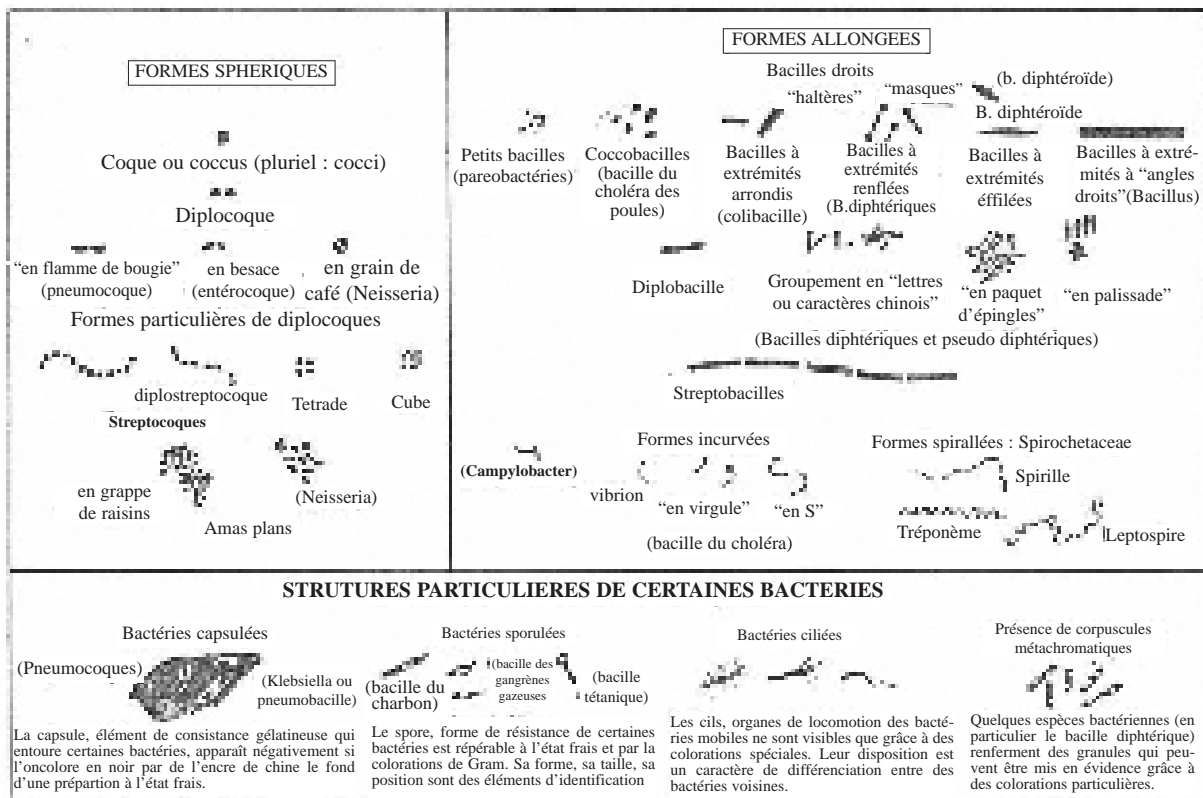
FORMES SPHERIQUES

Coque ou coccus (pluriel : cocci)

Diplocoque

"en flamme de bougie" (pneumocoque)

en besace (entérocoque)

en grain de café (Neisseria)

Formes particulières de diplocoques

diplostreptocoque

Tetrade

Cube

Streptocoques

en grappe de raisins

(Neisseria)

Amas plans

FORMES ALLONGEES

Bacilles droits

"haltères"

"masques"

(b. diphtéroïde)

B. diphtéroïde

Petits bacilles (pareobactéries)

Coccobacilles (bacille du choléra des poules)

Bacilles à extrémités arrondis (colibacille)

Bacilles à extrémités renflées (B.diphtériques

Bacilles à extrémités éffilées

Bacilles à extrémités à "angles droits"(Bacillus)

Diplobacille

Groupement en "lettres ou caractères chinois"

"en paquet d'épingles"

"en palissade"

(Bacilles diphtériques et pseudo diphtériques)

Streptobacilles

(Campylobacter)

Formes incurvées

vibrion

"en virgule"

"en S"

(bacille du choléra)

Formes spirallées : Spirochetaceae

Spirille

Tréponème

Leptospire

STRUTURES PARTICULIERES DE CERTAINES BACTERIES

Bactéries capsulées

(Pneumocoques)

(Klebsiella ou pneumobacille)

La capsule, élément de consistance gélatineuse qui entoure certaines bactéries, apparaît négativement si l'oncolore en noir par de l'encre de chine le fond d'une prépartion à l'état frais.

Bactéries sporulées

(bacille du charbon)

(bacille des gangrènes gazeuses

(bacille tétanique)

Le spore, forme de résistance de certaines bactéries est répérable à l'état frais et par la colorations de Gram. Sa forme, sa taille, sa position sont des éléments d'identification

Bactéries ciliées

Les cils, organes de locomotion des bactéries mobiles ne sont visibles que grâce à des colorations spéciales. Leur disposition est un caractère de différenciation entre des bactéries voisines.

Présence de corpuscules métachromatiques

Quelques espèces bactériennes (en particulier le bacille diphtérique) renferment des granules qui peuvent être mis en évidence grâce à des colorations particulières.